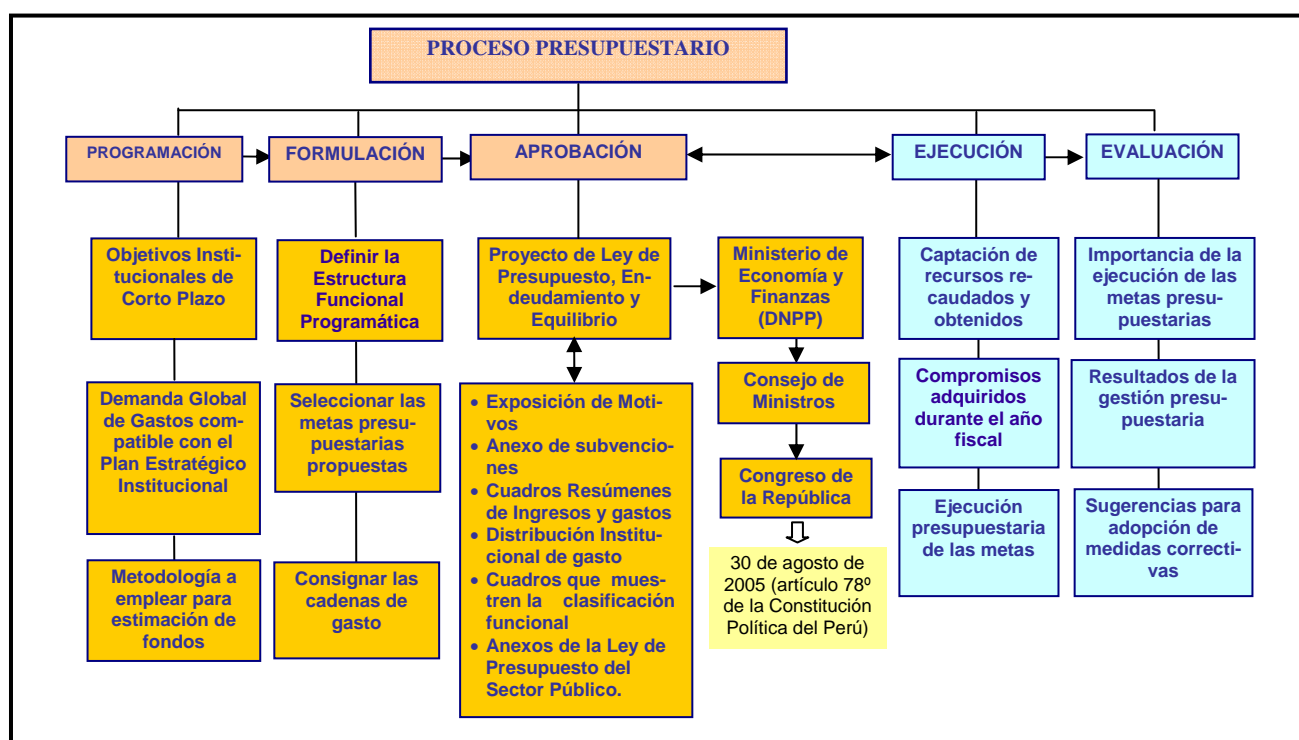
PROCESO PRESUPUESTARIO

PROGRAMACIÓN

FORMULACIÓN

APROBACIÓN

EJECUCIÓN

EVALUACIÓN

Objetivos Institucionales de Corto Plazo

Demanda Global de Gastos compatible con el Plan Estratégico Institucional

Metodología a emplear para estimación de fondos

Definir la Estructura Funcional Programática

Seleccionar las metas presupuestarias propuestas

Consignar las cadenas de gasto

Proyecto de Ley de Presupuesto, Endeudamiento y Equilibrio

- Exposición de Motivos
- Anexo de subvenciones
- Cuadros Resúmenes de Ingresos y gastos
- Distribución Institucional de gasto
- Cuadros que muestren la clasificación funcional
- Anexos de la Ley de Presupuesto del Sector Público.

Ministerio de Economía y Finanzas (DNPP)

Consejo de Ministros

Congreso de la República

30 de agosto de 2005 (artículo 78º de la Constitución Política del Perú)

Captación de recursos recaudados y obtenidos

Compromisos adquiridos durante el año fiscal

Ejecución presupuestaria de las metas

Importancia de la ejecución de las metas presupuestarias

Resultados de la gestión presupuestaria

Sugerencias para adopción de medidas correctivas